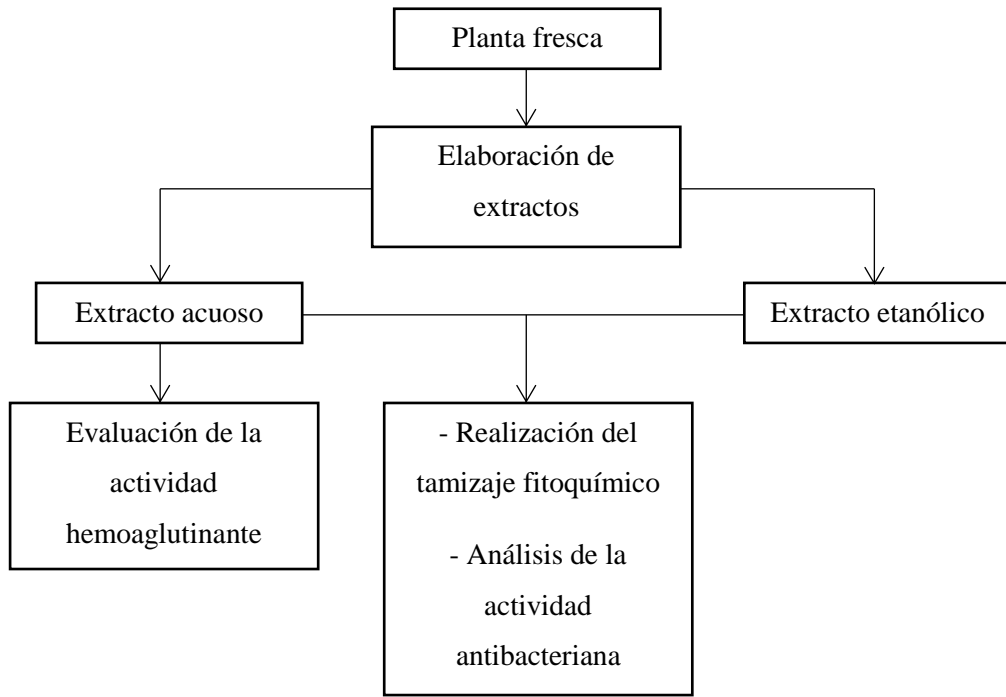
Planta fresca

Elaboración de extractos

Extracto acuoso

Extracto etanólico

Evaluación de la actividad hemoaglutinante

- Realización del tamizaje fitoquímico

- Análisis de la actividad antibacteriana